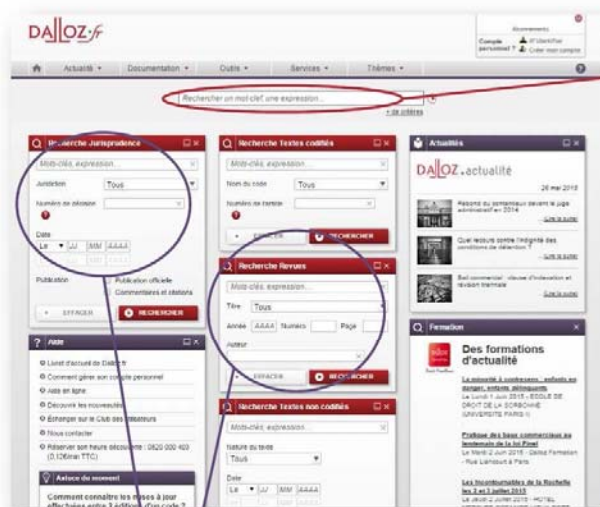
DALLOZ.fr

Abonnements
Compte personnel ? S'identifier Créer mon compte

Actualité ▾ Documentation ▾ Outils ▾ Services ▾ Thèmes ▾

Rechercher un mot clef, une expression...
+ de critères

Recherche Jurisprudence
Mots-clés, expression...
Juridiction Tous
Numéro de décision
Date
Le JJ MM AAAA
Publication Publication officielle
Commentaires et citations
EFFACER RECHERCHER

Recherche Textes codifiés
Mots-clés, expression...
Nom du code Tous
Numéro de l'article
EFFACER RECHERCHER

Recherche Revues
Mots-clés, expression...
Titre Tous
Année AAAA Numéro Page
Auteur
EFFACER RECHERCHER

Recherche Textes non codifiés
Mots-clés, expression...
Nature du texte
Tous
Date
Le JJ MM AAAA

Aide
Livret d'accueil de Dalloz.fr
Comment gérer son compte personnel
Aide en ligne
Découvrir les nouveautés
Echanger sur le Club des utilisateurs
Nous contacter
Réserver son heure découverte : 0820 000 400 (0,126€/mn TTC)

Astuce du moment
Comment connaître les mises à jour effectuées entre 2 éditions d'un code ?

Actualités
DALLOZ.actualité
26 mai 2015
Résoud du contentieux devant le juge administratif en 2014
- Lire la suite
Quel recours contre l'indignité des conditions de détention ?
- Lire la suite
Bail commercial : clause d'indexation et révision triennale
- Lire la suite

Formation
Des formations d'actualité
La minorité à confesses : enfants en danger, enfants délinquants
Le Lundi 1 Juin 2015 - ECOLE DE DROIT DE LA SORBONNE (UNIVERSITE PARIS I)
Pratique des baux commerciaux au lendemain de la loi Pinel
Le Mardi 2 Juin 2015 - Dalloz Formation - Rue Lamoura à Paris
Les Incontournables de la Rochelle les 2 et 3 juillet 2015
Le Jeudi 2 Juillet 2015 - HOTEL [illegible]